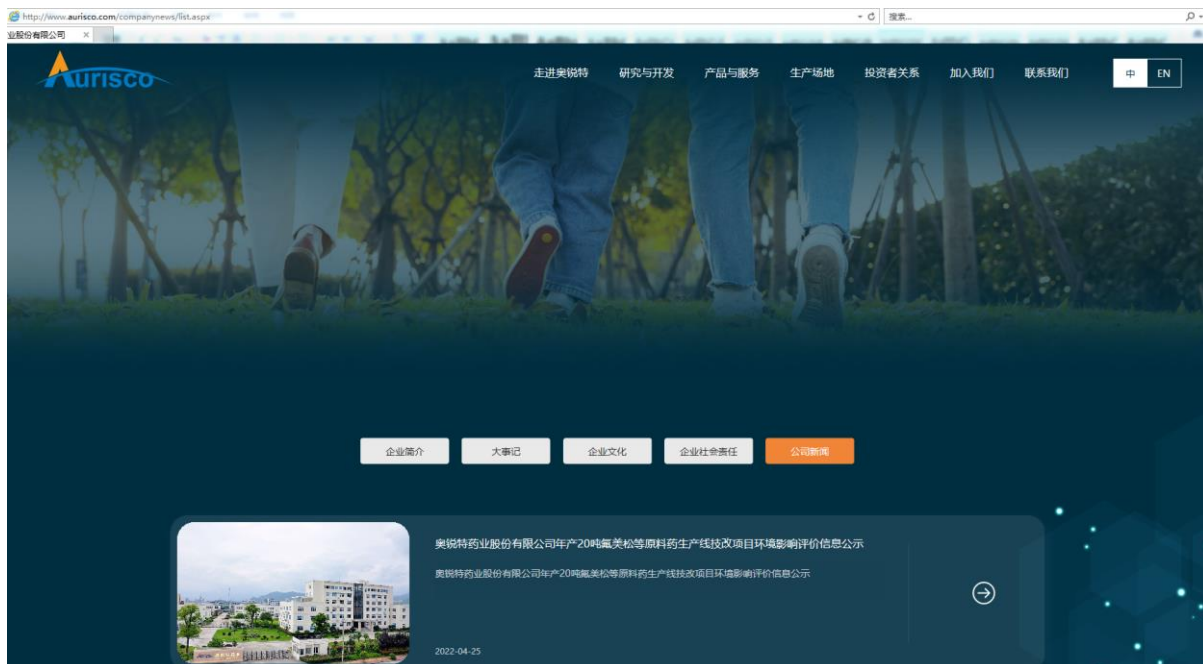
http://www.aurisco.com/companynews/list.aspx
搜索...
业股份有限公司 ×

Aurisco

走进奥锐特 研究与开发 产品与服务 生产场地 投资者关系 加入我们 联系我们

中 EN

企业简介 大事记 企业文化 企业社会责任 公司新闻

奥锐特药业股份有限公司年产20吨氟美松等原料药生产线技改项目环境影响评价信息公示

奥锐特药业股份有限公司年产20吨氟美松等原料药生产线技改项目环境影响评价信息公示

2022-04-25